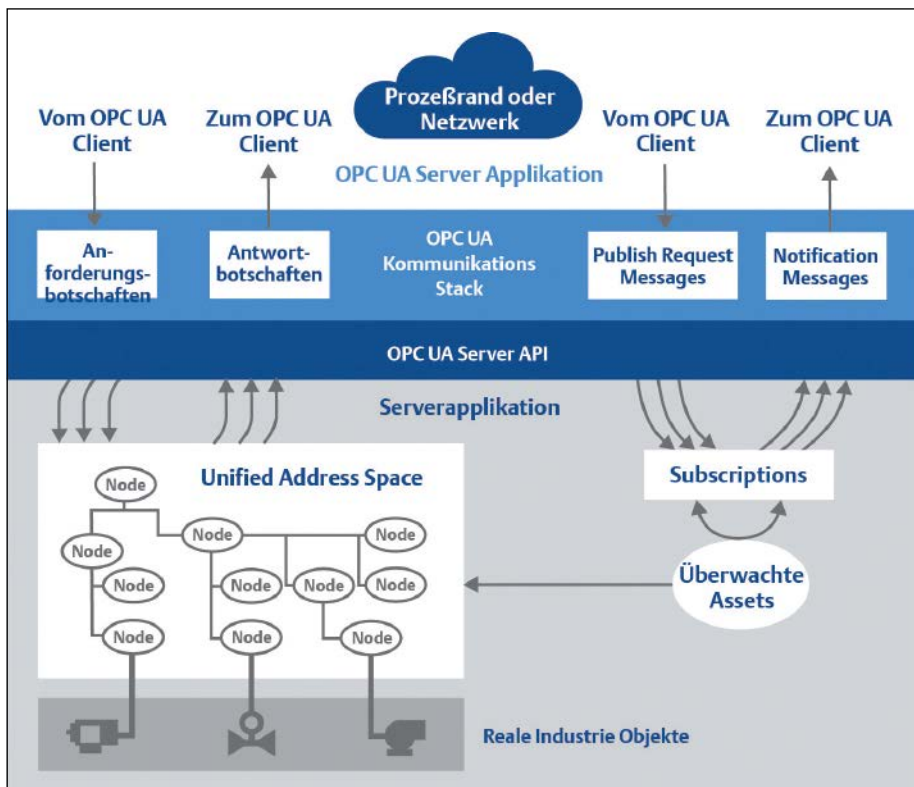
Prozeßrand oder Netzwerk

Vom OPC UA Client

Zum OPC UA Client

Vom OPC UA Client

Zum OPC UA Client

OPC UA Server Applikation

Anforderungsbotschaften

Antwortbotschaften

OPC UA Kommunikations Stack

Publish Request Messages

Notification Messages

OPC UA Server API

Serverapplikation

Unified Address Space

Node

Node

Node

Node

Node

Node

Node

Node

Node

Node

Node

Node

Subscriptions

Überwachte Assets

Reale Industrie Objekte